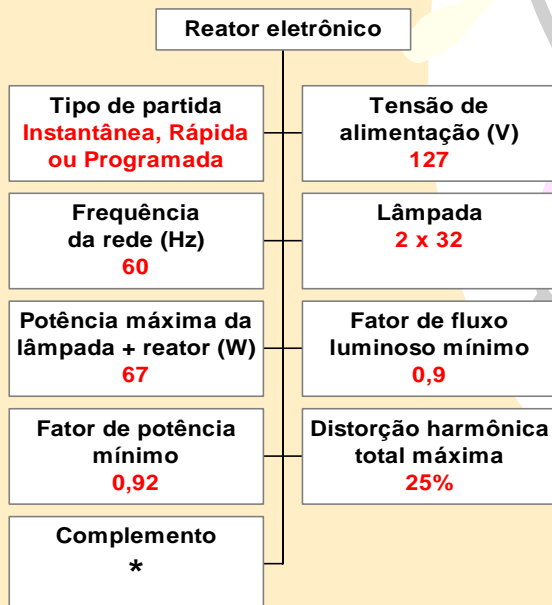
Reator eletrônico

Tipo de partida
Instantânea, Rápida ou Programada

Tensão de alimentação (V)
127

Frequência da rede (Hz)
60

Lâmpada
2 x 32

Potência máxima da lâmpada + reator (W)
67

Fator de fluxo luminoso mínimo
0,9

Fator de potência mínimo
0,92

Distorção harmônica total máxima
25%

Complemento
*